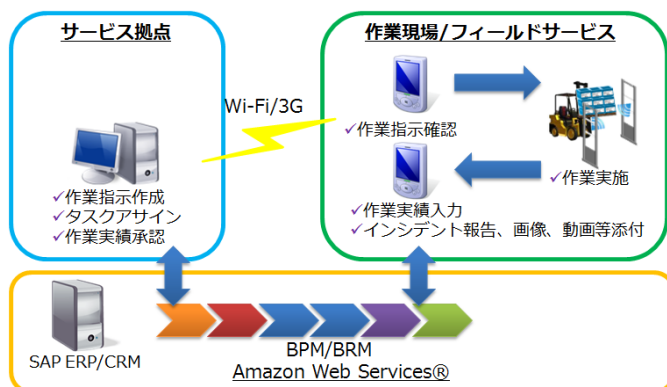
サービス拠点

✓作業指示作成
✓タスクアサイン
✓作業実績承認

Wi-Fi/3G

作業現場/フィールドサービス

✓作業指示確認

✓作業実施

✓作業実績入力
✓インシデント報告、画像、動画等添付

SAP ERP/CRM

BPM/BRM
Amazon Web Services®